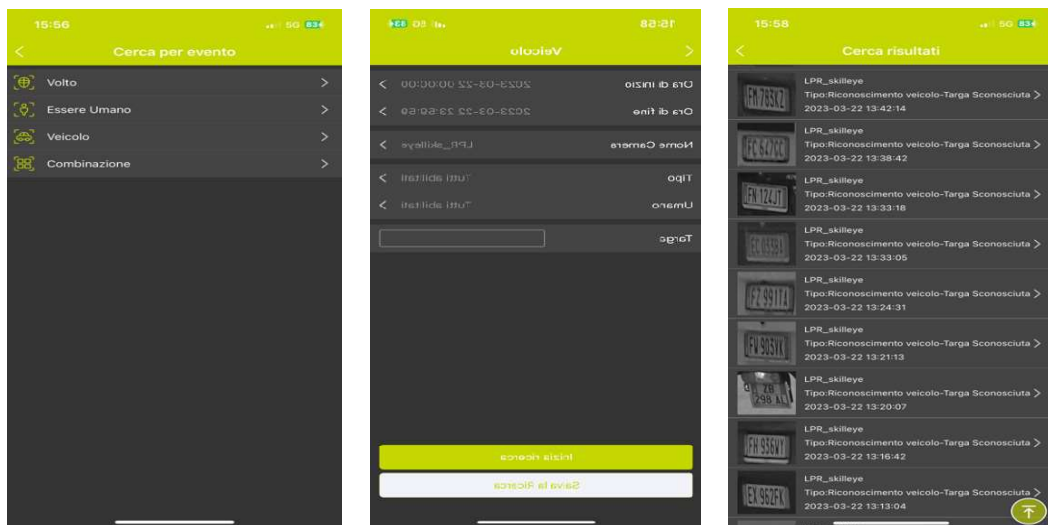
15:56
5G 83

Cerca per evento

Volto
Essere Umano
Veicolo
Combinazione

15:58
5G 83

Veicolo

Ora di inizio 2023-03-22 00:00:00
Ora di fine 2023-03-22 23:59:59
Nome Camera LPR_skilleye
Tipo Tutti abilitati
Umano Tutti abilitati
Targa

Inizia ricerca
Salva la Ricerca

15:58
5G 83

Cerca risultati

FM 785XZ
LPR_skilleye
Tipo:Riconoscimento veicolo-Targa Sconosciuta
2023-03-22 13:42:14

FC 642CC
LPR_skilleye
Tipo:Riconoscimento veicolo-Targa Sconosciuta
2023-03-22 13:38:42

FN 124JT
LPR_skilleye
Tipo:Riconoscimento veicolo-Targa Sconosciuta
2023-03-22 13:33:18

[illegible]
LPR_skilleye
Tipo:Riconoscimento veicolo-Targa Sconosciuta
2023-03-22 13:33:05

FZ 991TA
LPR_skilleye
Tipo:Riconoscimento veicolo-Targa Sconosciuta
2023-03-22 13:24:31

FV 903VK
LPR_skilleye
Tipo:Riconoscimento veicolo-Targa Sconosciuta
2023-03-22 13:21:13

ZB 298 AL
LPR_skilleye
Tipo:Riconoscimento veicolo-Targa Sconosciuta
2023-03-22 13:20:07

FN 936VY
LPR_skilleye
Tipo:Riconoscimento veicolo-Targa Sconosciuta
2023-03-22 13:16:42

EX 962FK
LPR_skilleye
Tipo:Riconoscimento veicolo-Targa Sconosciuta
2023-03-22 13:13:04